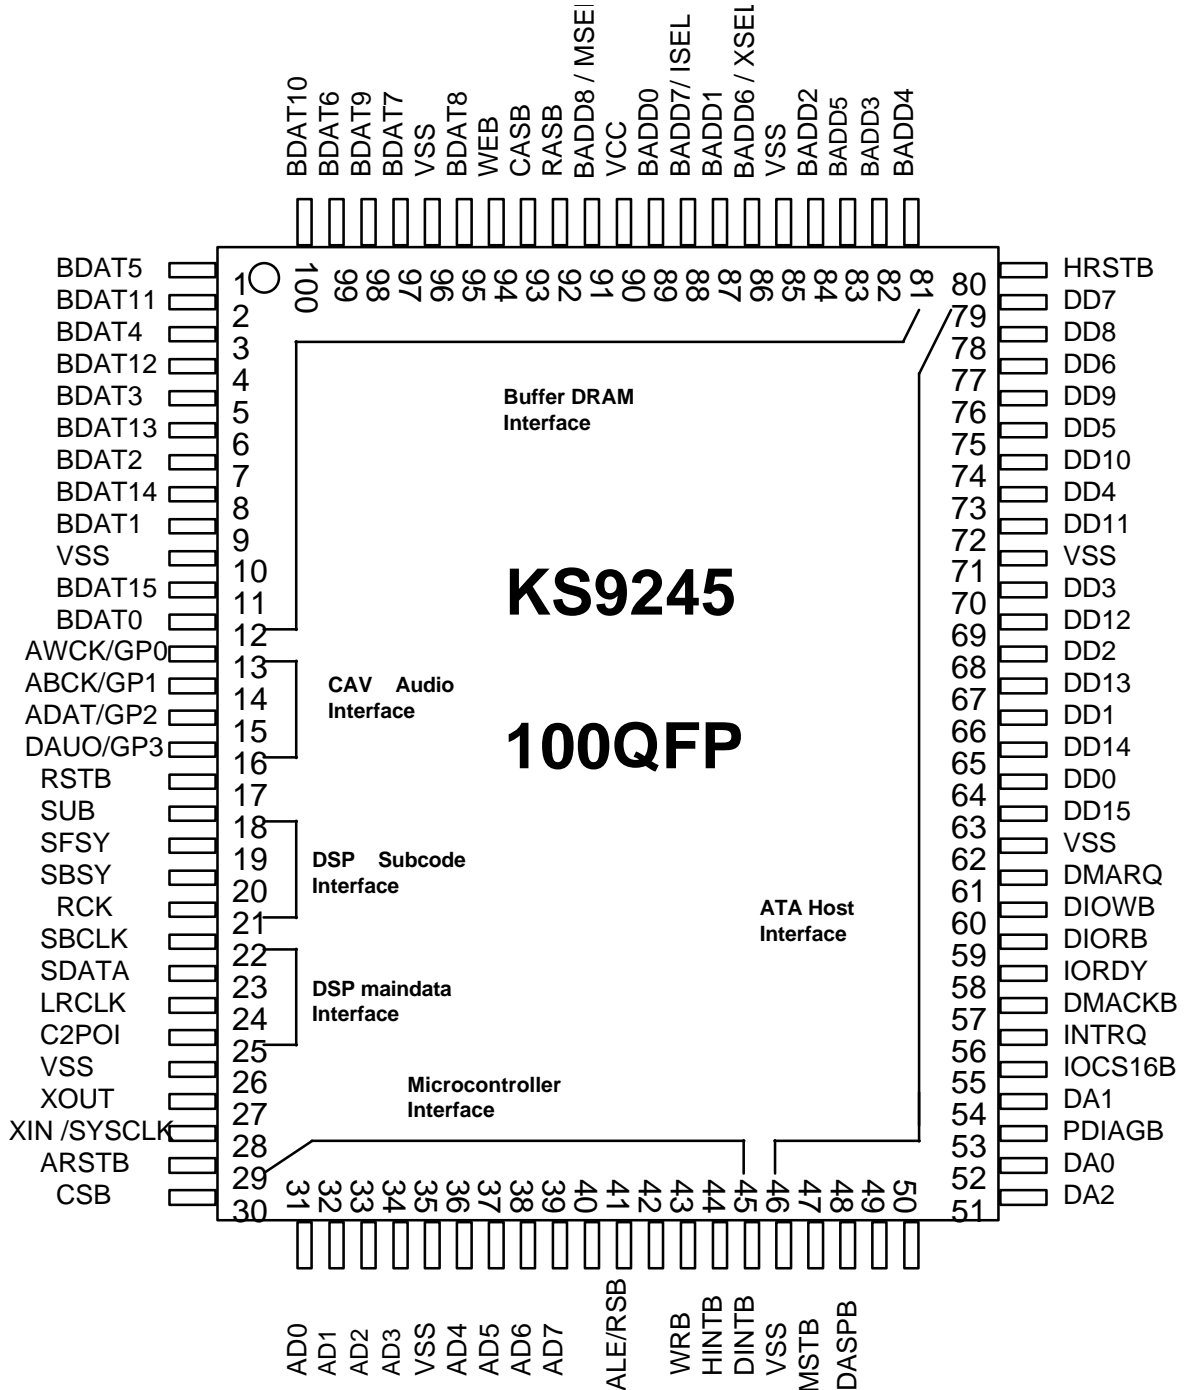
BDAT10
BDAT6
BDAT9
BDAT7
VSS
BDAT8
WEB
CASB
RASB
BADD8 / MSEL
VCC
BADD0
BADD7/ ISEL
BADD1
BADD6 / XSEL
VSS
BADD2
BADD5
BADD3
BADD4

100 99 98 97 96 95 94 93 92 91 90 89 88 87 86 85 84 83 82 81

BDAT5 1
BDAT11 2
BDAT4 3
BDAT12 4
BDAT3 5
BDAT13 6
BDAT2 7
BDAT14 8
BDAT1 9
VSS 10
BDAT15 11
BDAT0 12
AWCK/GP0 13
ABCK/GP1 14
ADAT/GP2 15
DAUO/GP3 16
RSTB 17
SUB 18
SFSY 19
SBSY 20
RCK 21
SBCLK 22
SDATA 23
LRCLK 24
C2POI 25
VSS 26
XOUT 27
XIN /SYSCLK 28
ARSTB 29
CSB 30

80 HRSTB
79 DD7
78 DD8
77 DD6
76 DD9
75 DD5
74 DD10
73 DD4
72 DD11
71 VSS
70 DD3
69 DD12
68 DD2
67 DD13
66 DD1
65 DD14
64 DD0
63 DD15
62 VSS
61 DMARQ
60 DIOWB
59 DIORB
58 IORDY
57 DMACKB
56 INTRQ
55 IOCS16B
54 DA1
53 PDIAGB
52 DA0
51 DA2

Buffer DRAM Interface

KS9245

CAV Audio Interface

100QFP

DSP Subcode Interface

ATA Host Interface

DSP maindata Interface

Microcontroller Interface

31 32 33 34 35 36 37 38 39 40 41 42 43 44 45 46 47 48 49 50

AD0
AD1
AD2
AD3
VSS
AD4
AD5
AD6
AD7
ALE/RSB
WRB
HINTB
DINTB
VSS
MSTB
DASPB